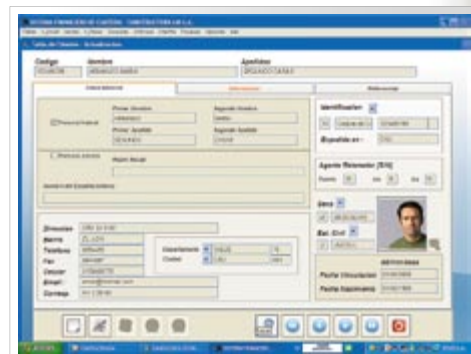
SISTEMA FINANCIERO DE CARTERA - CONSTRUCTORA UR S.A.

Tabla de Clientes - Actualizacion

Codigo
Nombre
Apellidos

Datos Basicos
Informacion
Referencias

Persona Natural

Primer Nombre
Segundo Nombre
Primer Apellido
Segundo Apellido

Persona Juridica

Razon Social

Nombre del Establecimiento

Identificacion

Expedida en

Agente Retenedor (S/N)

Renta
Iva
Ica

Sexo

Est. Civil

Direccion
Barrio
Telefono
Fax
Celular
Email
Correo

Departamento
Ciudad

Fecha Vinculacion
Fecha Expiracion